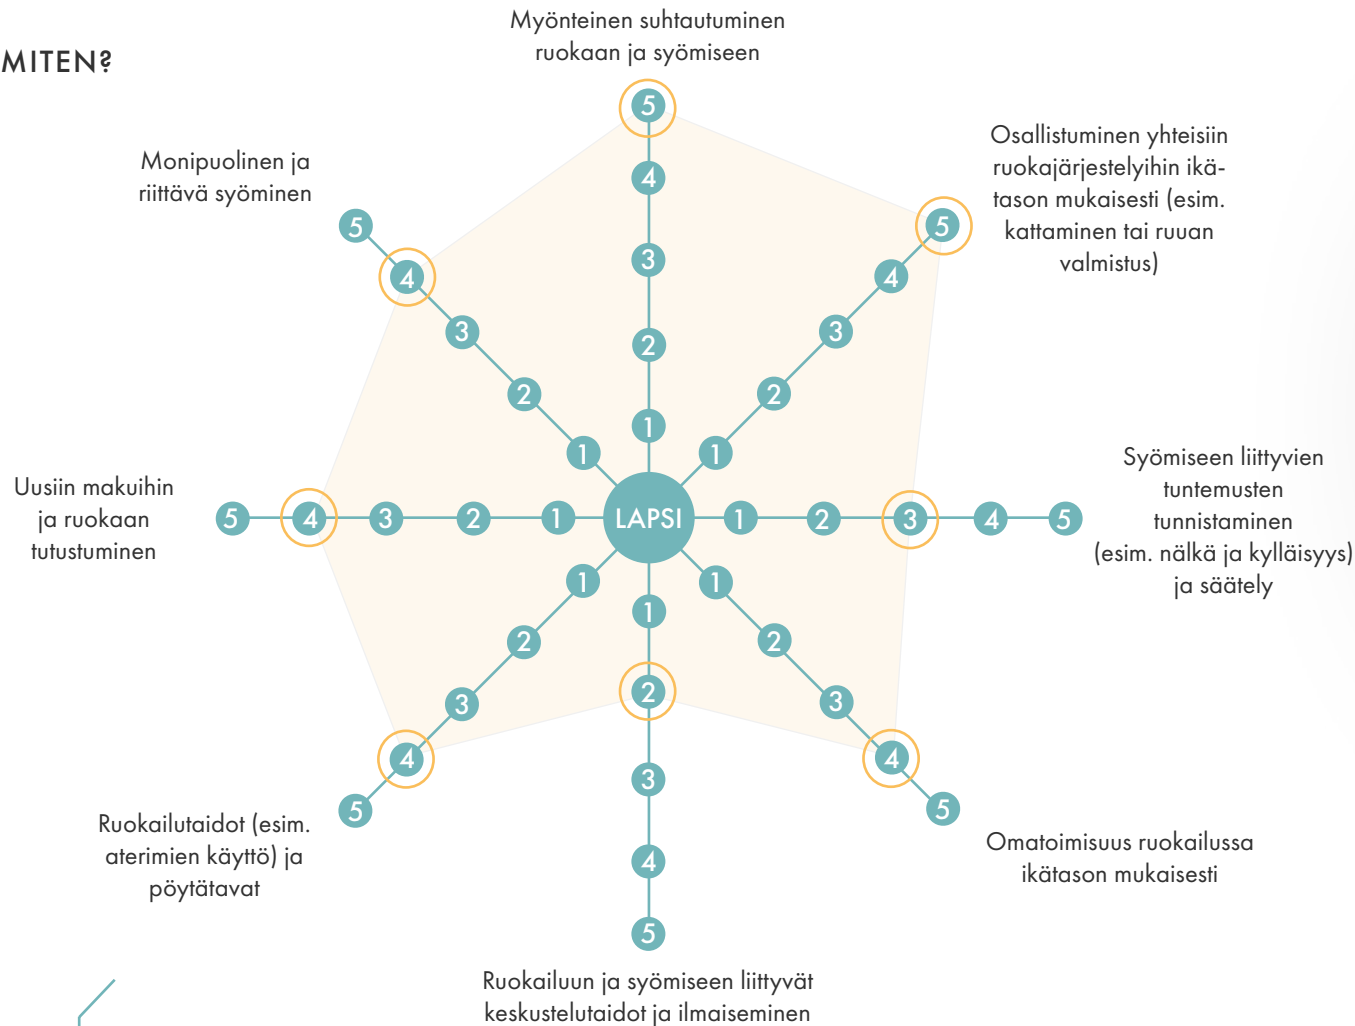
MITEN?

Myönteinen suhtautuminen ruokaan ja syömiseen

Osallistuminen yhteisiin ruokajärjestelyihin ikätason mukaisesti (esim. kattaminen tai ruuan valmistus)

Monipuolinen ja riittävä syöminen

Syömiseen liittyvien tuntemusten tunnistaminen (esim. nälkä ja kylläisyys) ja säätely

Uusiin makuihin ja ruokaan tutustuminen

LAPSI

1 2 3 4 5

1 2 3 4 5

1 2 3 4 5

1 2 3 4 5

1 2 3 4 5

1 2 3 4 5

1 2 3 4 5

1 2 3 4 5

Ruokailutaidot (esim. aterimien käyttö) ja pöytätavat

Omatoimisuus ruokailussa ikätason mukaisesti

Ruokailuun ja syömiseen liittyvät keskustelutaidot ja ilmaiseminen